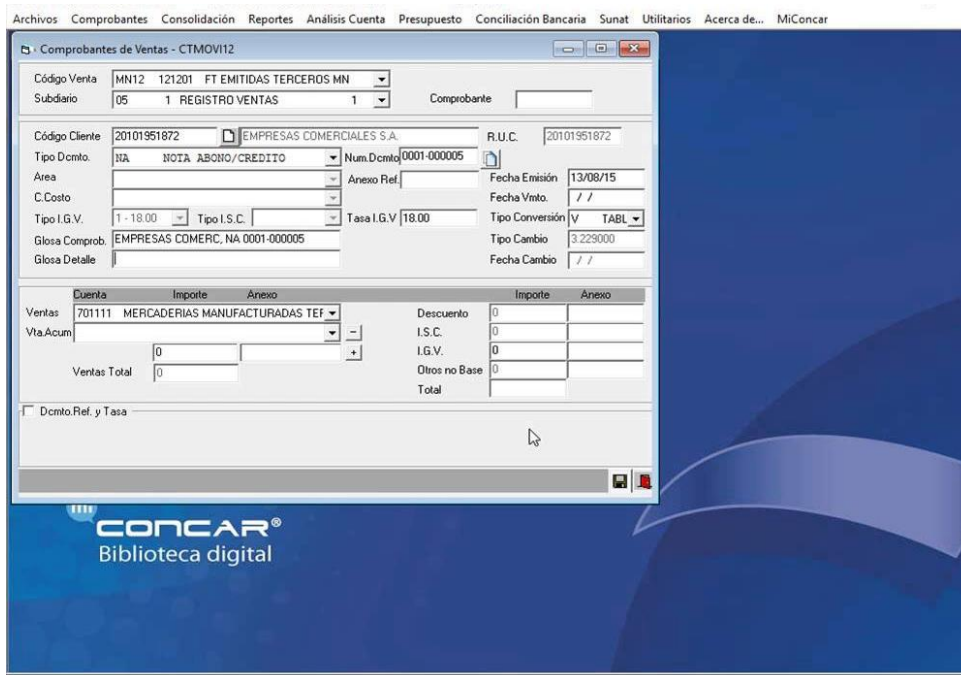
Archivos Comprobantes Consolidación Reportes Análisis Cuenta Presupuesto Conciliación Bancaria Sunat Utilitarios Acerca de... MiConcar

Comprobantes de Ventas - CTMOVI12

Código Venta MN12 121201 FT EMITIDAS TERCEROS MN
Subdiario 05 1 REGISTRO VENTAS 1
Comprobante

Código Cliente 20101951872 EMPRESAS COMERCIALES S.A.
R.U.C. 20101951872
Tipo Dcmto. NA NOTA ABONO/CREDITO
Num.Dcmto 0001-000005
Area
Anexo Ref.
Fecha Emisión 13/08/15
C.Costo
Fecha Vmto. / /
Tipo I.G.V. 1 - 18.00
Tipo I.S.C.
Tasa I.G.V 18.00
Tipo Conversión V TABL
Glosa Comprob. EMPRESAS COMERC, NA 0001-000005
Tipo Cambio 3.229000
Glosa Detalle
Fecha Cambio / /

| Cuenta | Importe | Anexo |
|---|---|---|

Ventas 701111 MERCADERIAS MANUFACTURADAS TEF
Vta.Acum
0
Ventas Total 0

| | Importe | Anexo |
|---|---|---|
| Descuento | 0 | |
| I.S.C. | 0 | |
| I.G.V. | 0 | |
| Otros no Base | 0 | |
| Total | | |

Dcmto.Ref. y Tasa

CONCAR®
Biblioteca digital